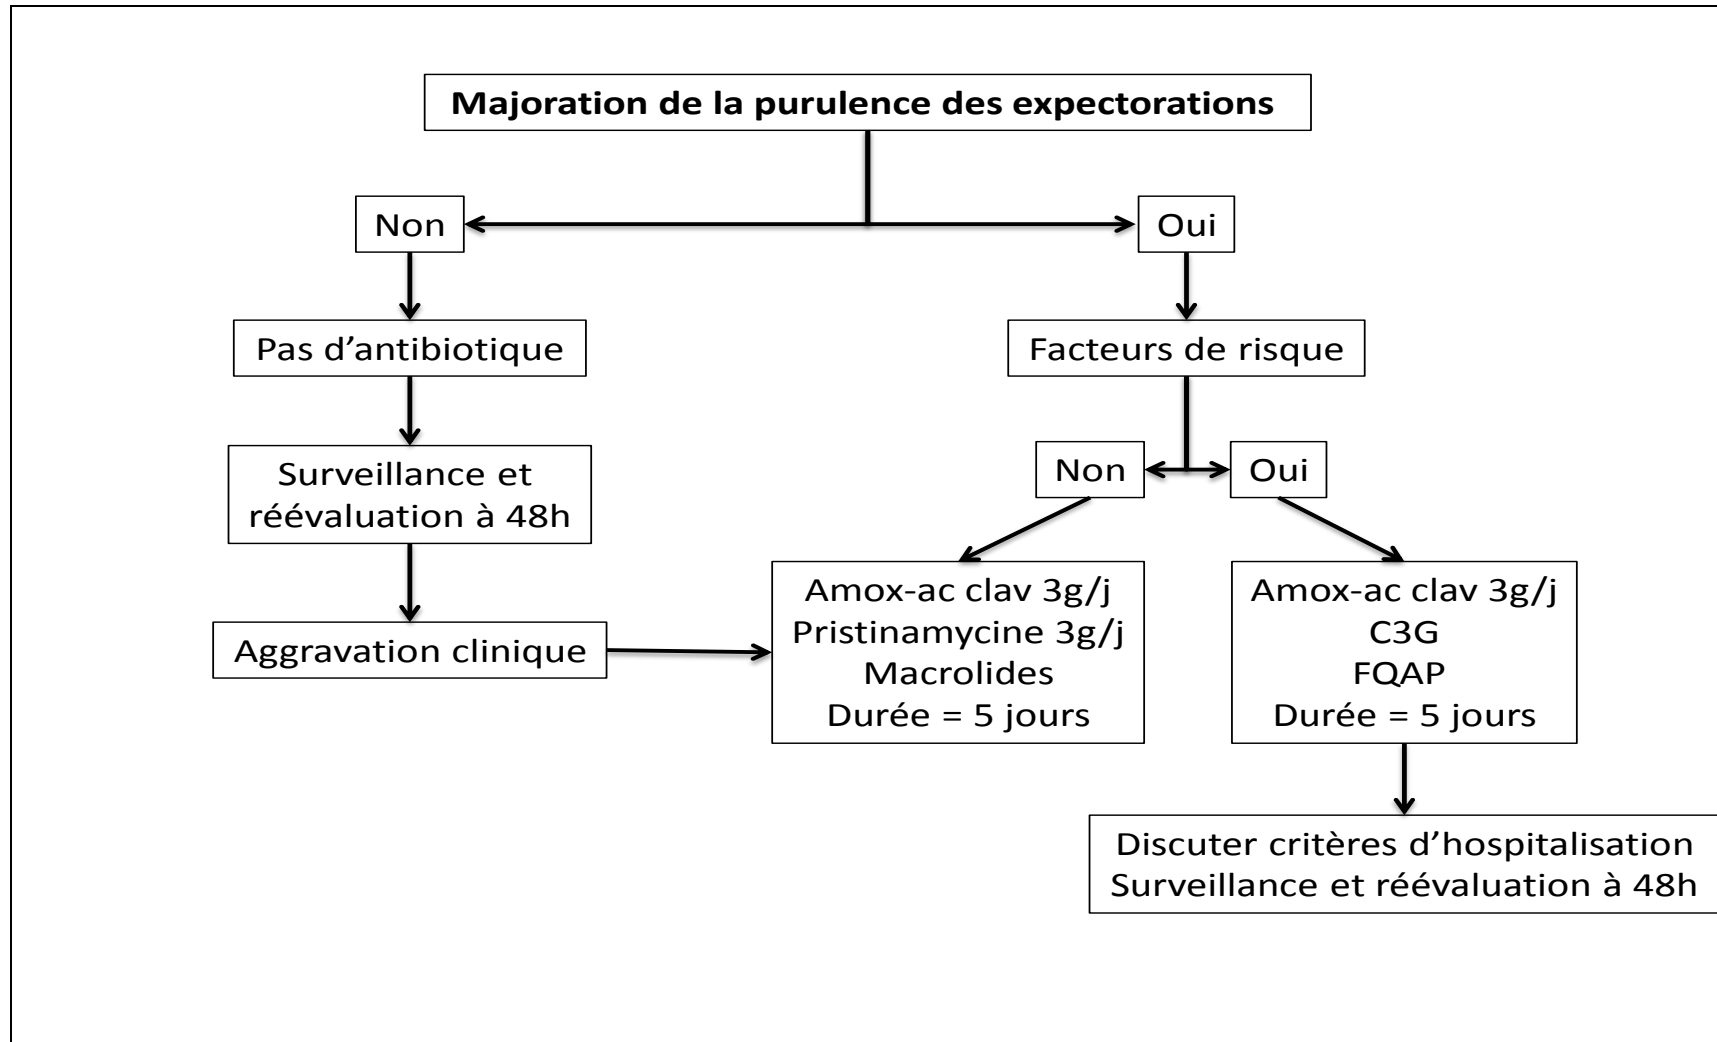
Majoration de la purulence des expectorations

Non

Pas d'antibiotique

Surveillance et réévaluation à 48h

Aggravation clinique

Oui

Facteurs de risque

Non

Amox-ac clav 3g/j
Pristinamycine 3g/j
Macrolides
Durée = 5 jours

Oui

Amox-ac clav 3g/j
C3G
FQAP
Durée = 5 jours

Discuter critères d'hospitalisation
Surveillance et réévaluation à 48h